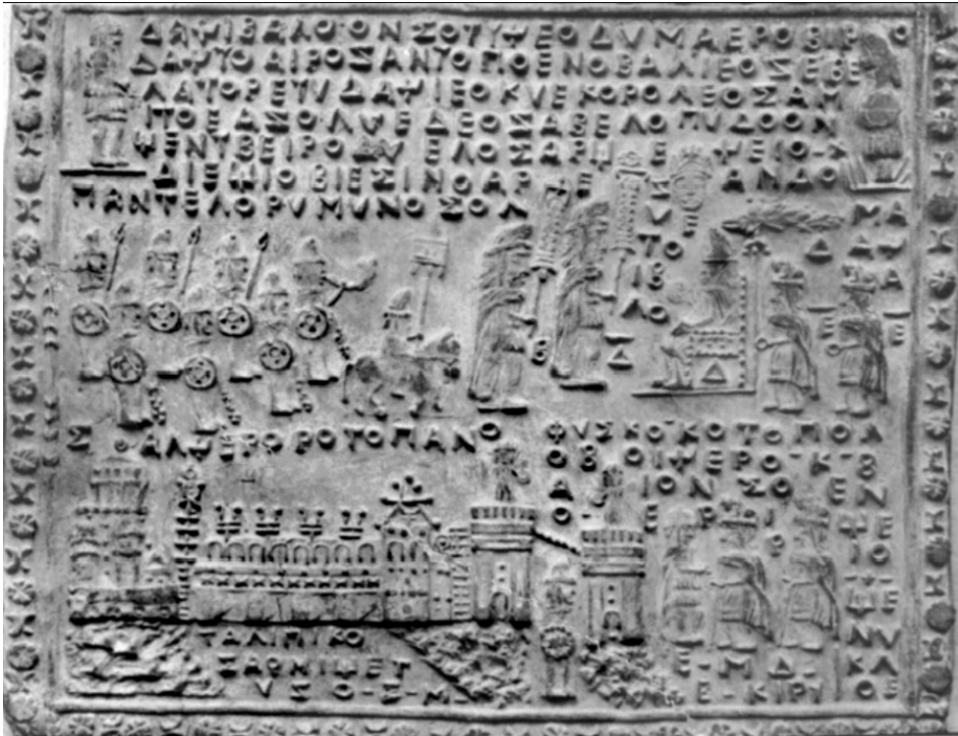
ΔΑΨΙΒΔΛΟΘΟΝΣΟΤΥΨΕΟΔΥΜΑΕΡΟΒΙΡ
ΔΑΨΥΤΟΔΙΡΟΣΑΝΤΟΠΟΕΝΟΒΑΛΙΕΟΣΕΒΕ
ΛΑΤΟΡΕΤΥΔΑΨΙΕΟΚΥΕΚΟΡΟΛΕΟΣΑΜ
ΙΤΟΕΔΣΟΛΥΕΔΕΟΣΑΒΕΛΟΠΥΔΟΟΝ
ΨΕΝΤΒΕΙΡΟΔΥΕΛΟΣΑΡΙΙΕΨΕΙΟ
ΔΙΕΙΙΙΟΒΙΕΣΙΝΟΑΡΕΑΝΔΟ
ΠΑΝΤΕΛΟΡΥΜΥΝΟΣΟΛ

Σ ΑΛΨΕΡΟΡΟΤΟΠΑΝΟ

ΦΥΣΚΟΚΟΤΟΠΟΑ
ΟΒ ΟΙΨΕΡΟΚ8
ΙΟΝΣΟΕΝ

ΤΑΛΙΡΙΚΟ
ΣΑΟΜΙΨΕΤ
ΥΣΟΣΜ

ΕΜΔ
ΕΚΙΡΥ

ΣΥΤΟΙΒΛΟΔ
ΜΑΔΑΕ
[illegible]